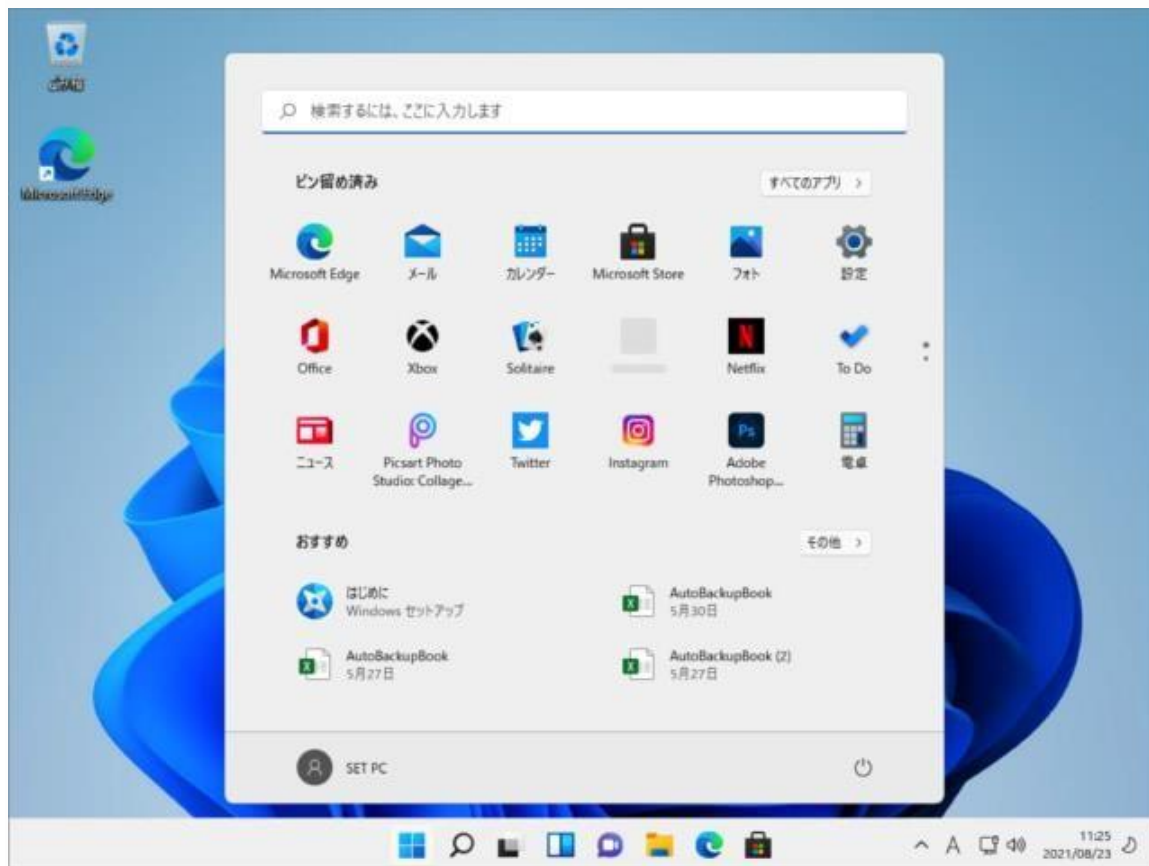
ごみ箱

Microsoft Edge

検索するには、ここに入力します

ピン留め済み

すべてのアプリ >

Microsoft Edge
メール
カレンダー
Microsoft Store
フォト
設定

Office
Xbox
Solitaire
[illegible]
Netflix
To Do

ニュース
Picsart Photo Studio: Collage...
Twitter
Instagram
Adobe Photoshop...
電卓

おすすめ

その他 >

はじめに
Windows セットアップ

AutoBackupBook
5月30日

AutoBackupBook
5月27日

AutoBackupBook (2)
5月27日

SET PC

A

11:25
2021/08/23